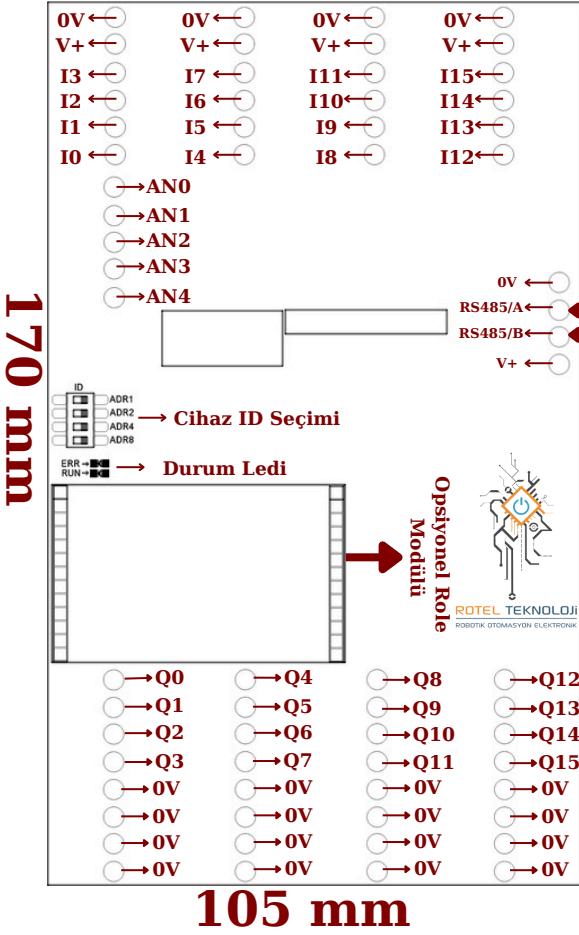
170 mm

0V
V+
I3
I2
I1
I0

0V
V+
I7
I6
I5
I4

0V
V+
I11
I10
I9
I8

0V
V+
I15
I14
I13
I12

AN0
AN1
AN2
AN3
AN4

0V
RS485/A
RS485/B
V+

ID
ADR1
ADR2
ADR4
ADR8
Cihaz ID Seçimi

ERR
RUN
Durum Ledi

Opsiyonel Role Modülü

ROTEL TEKNOLOJİ
ROBOTİK OTOMASYON ELEKTRONİK

Q0
Q1
Q2
Q3
0V
0V
0V
0V

Q4
Q5
Q6
Q7
0V
0V
0V
0V

Q8
Q9
Q10
Q11
0V
0V
0V
0V

Q12
Q13
Q14
Q15
0V
0V
0V
0V

105 mm